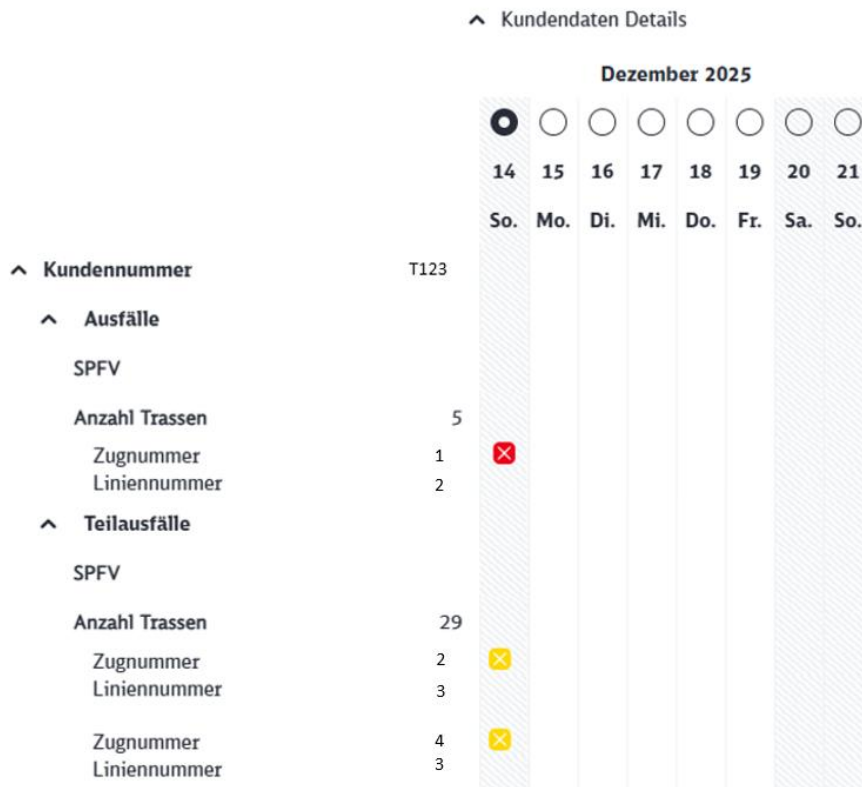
^ Kundendaten Details

Dezember 2025

| 14 | 15 | 16 | 17 | 18 | 19 | 20 | 21 |
|---|---|---|---|---|---|---|---|
| So. | Mo. | Di. | Mi. | Do. | Fr. | Sa. | So. |

^ Kundennummer T123

^ Ausfälle

SPFV

Anzahl Trassen 5

Zugnummer 1

Liniennummer 2

^ Teilausfälle

SPFV

Anzahl Trassen 29

Zugnummer 2

Liniennummer 3

Zugnummer 4

Liniennummer 3